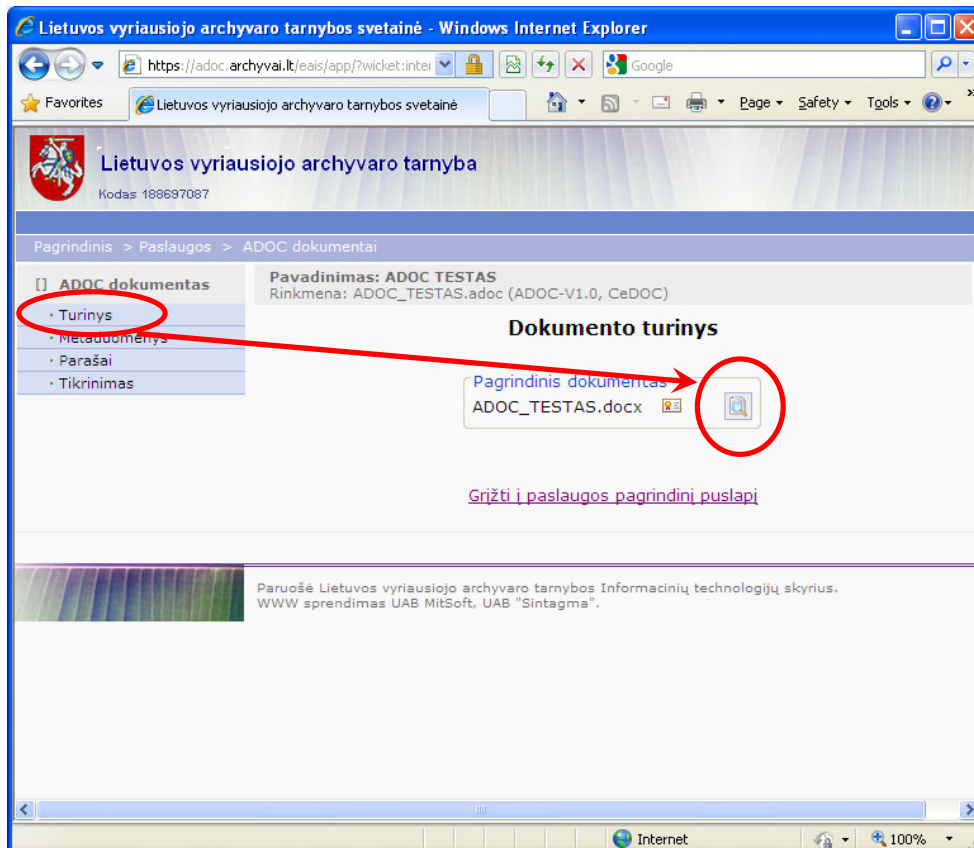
Lietuvos vyriausiojo archyvaro tarnybos svetainė - Windows Internet Explorer

https://adoc.archyvai.lt/eais/app/?wicket:inte

Google

Favorites

Lietuvos vyriausiojo archyvaro tarnybos svetainė

Page ▾ Safety ▾ Tools ▾

Lietuvos vyriausiojo archyvaro tarnyba

Kodas 188697087

Pagrindinis > Paslaugos > ADOC dokumentai

[] ADOC dokumentas

· Turinys

· Metaduomenys

· Parašai

· Tikrinimas

Pavadinimas: ADOC TESTAS

Rinkmena: ADOC_TESTAS.adoc (ADOC-V1.0, CeDOC)

Dokumento turinys

Pagrindinis dokumentas

ADOC_TESTAS.docx

Grįžti į paslaugos pagrindinį puslapį

Paruošė Lietuvos vyriausiojo archyvaro tarnybos Informacinių technologijų skyrius.
WWW sprendimas UAB MitSoft, UAB "Sintagma".

Internet

100%